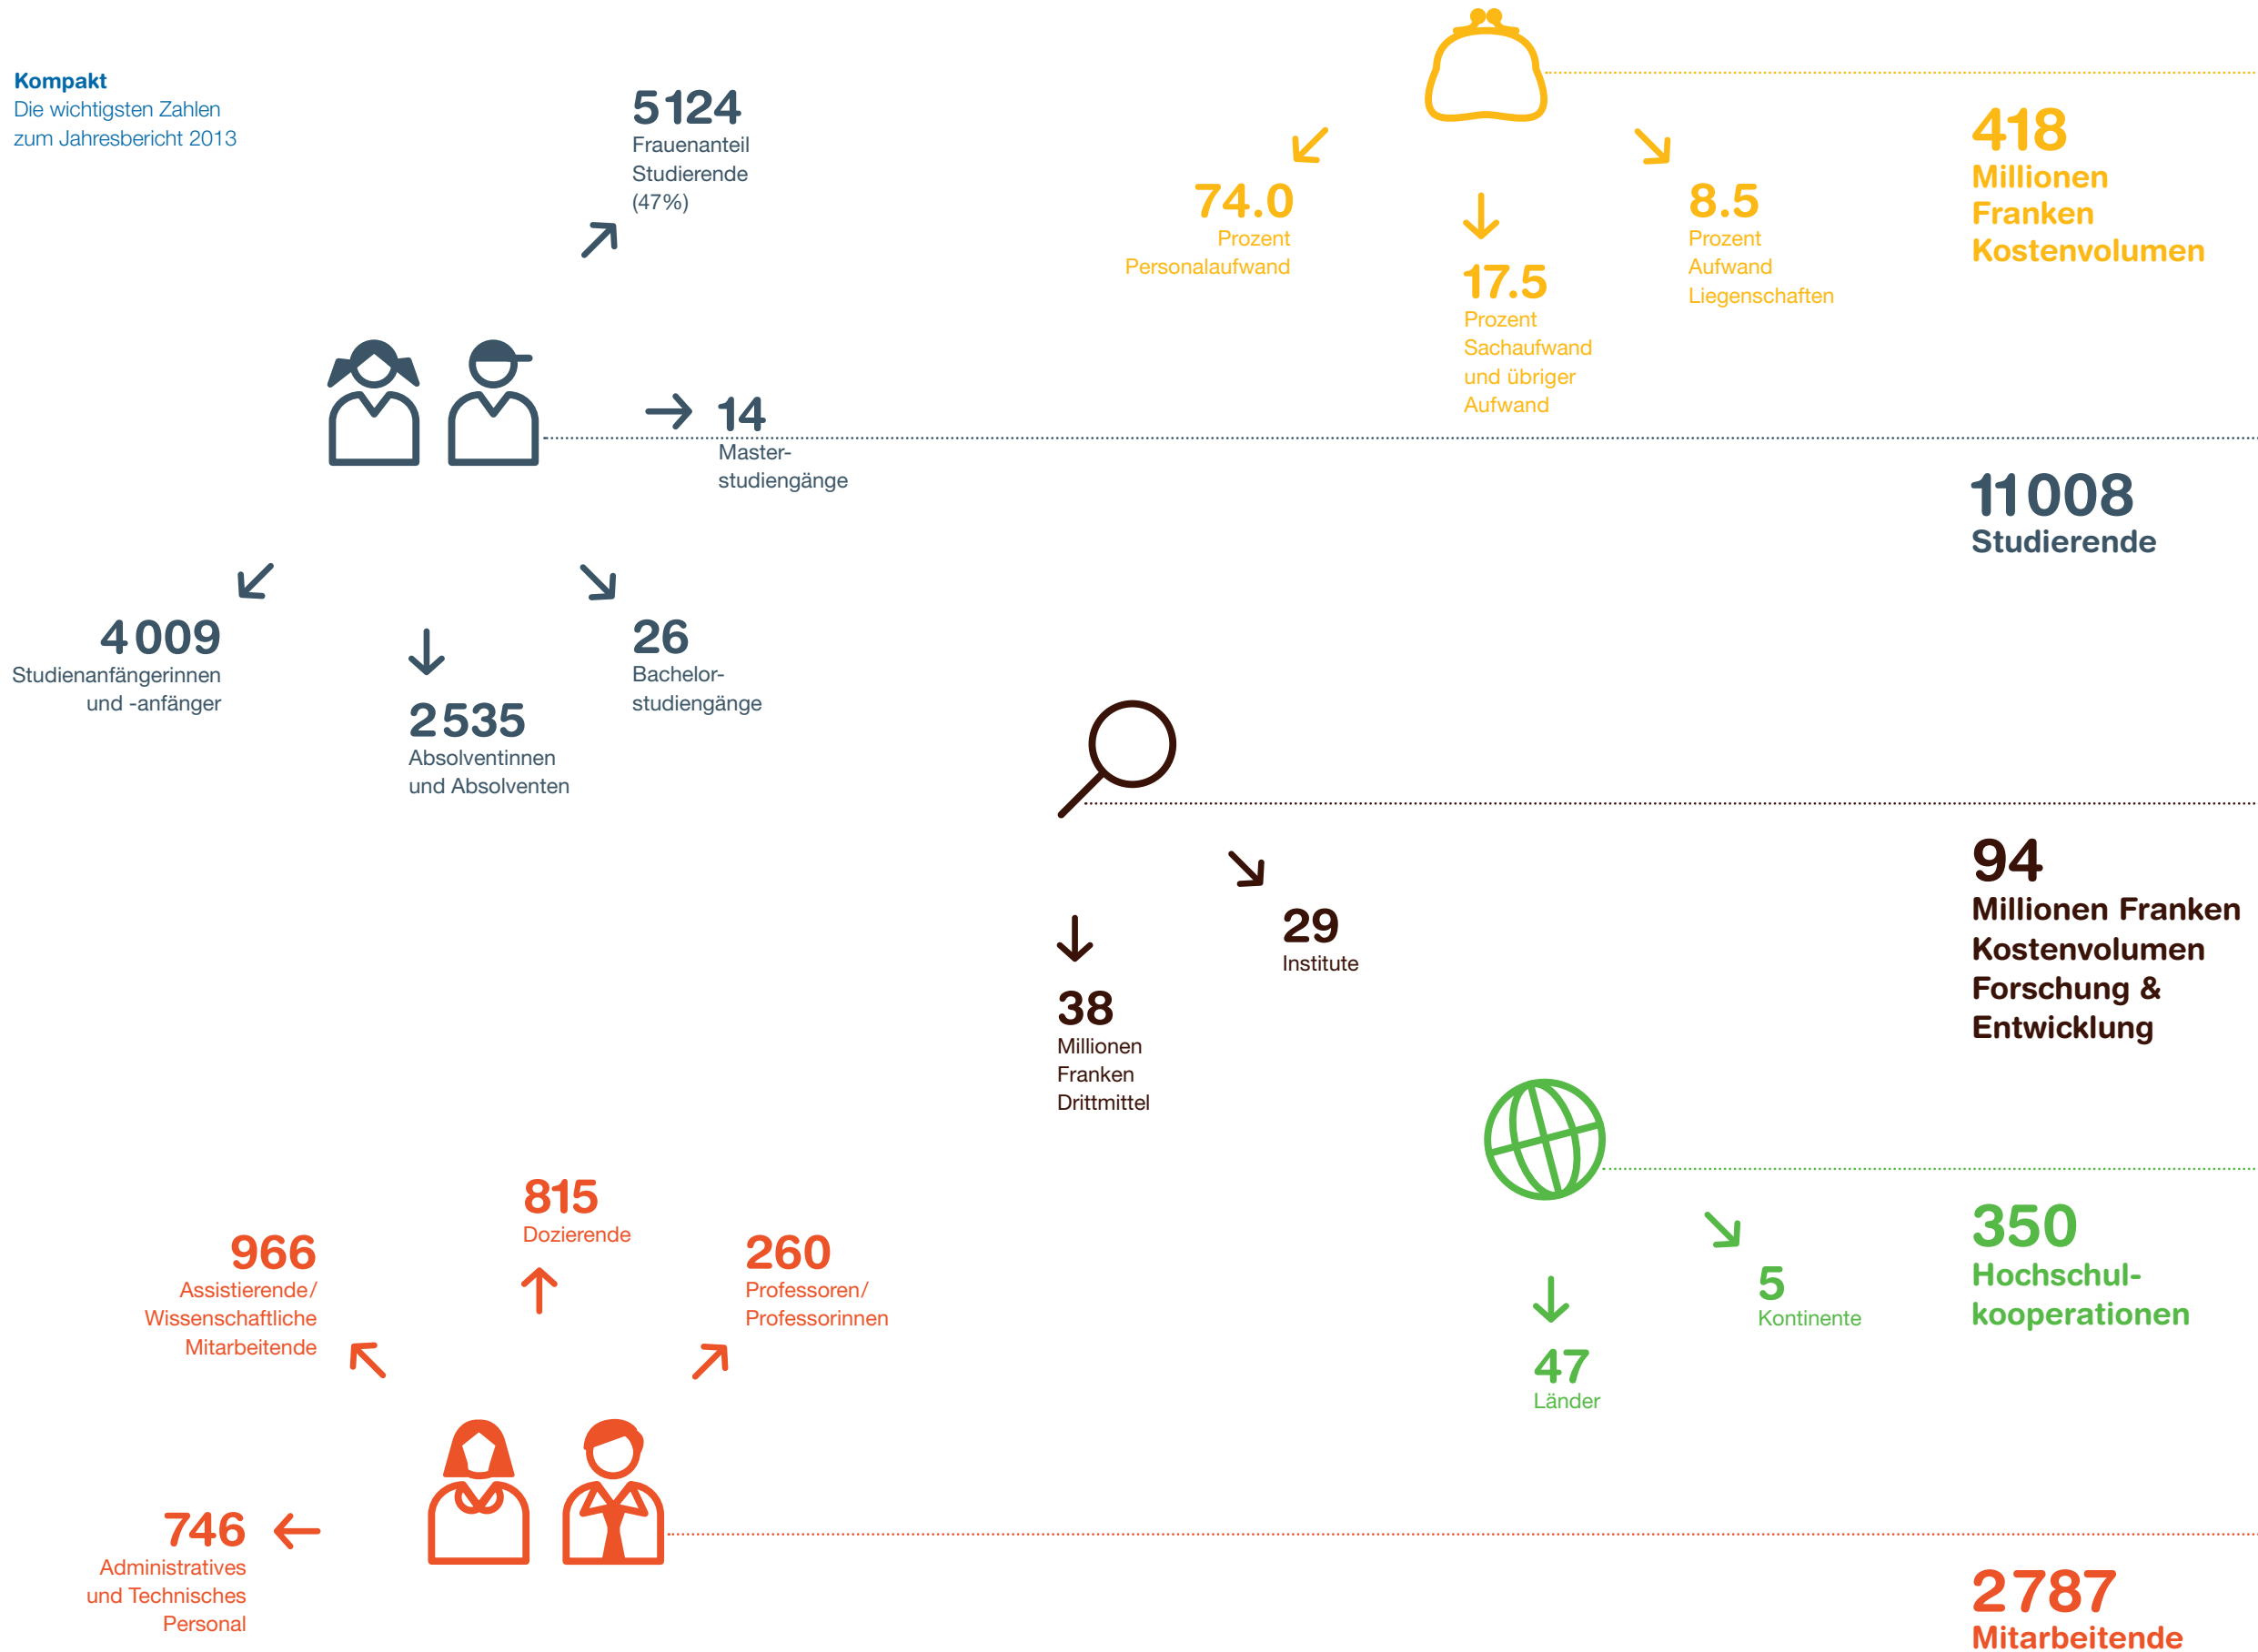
Kompakt
Die wichtigsten Zahlen zum Jahresbericht 2013

5124
Frauenanteil Studierende (47%)

74.0
Prozent Personalaufwand

17.5
Prozent Sachaufwand und übriger Aufwand

8.5
Prozent Aufwand Liegenschaften

418
Millionen Franken Kostenvolumen

14
Master-studiengänge

11008
Studierende

4009
Studienanfängerinnen und -anfänger

2535
Absolventinnen und Absolventen

26
Bachelor-studiengänge

29
Institute

38
Millionen Franken Drittmittel

94
Millionen Franken Kostenvolumen Forschung & Entwicklung

815
Dozierende

966
Assistierende/ Wissenschaftliche Mitarbeitende

260
Professoren/ Professorinnen

5
Kontinente

47
Länder

350
Hochschul-kooperationen

746
Administratives und Technisches Personal

2787
Mitarbeitende